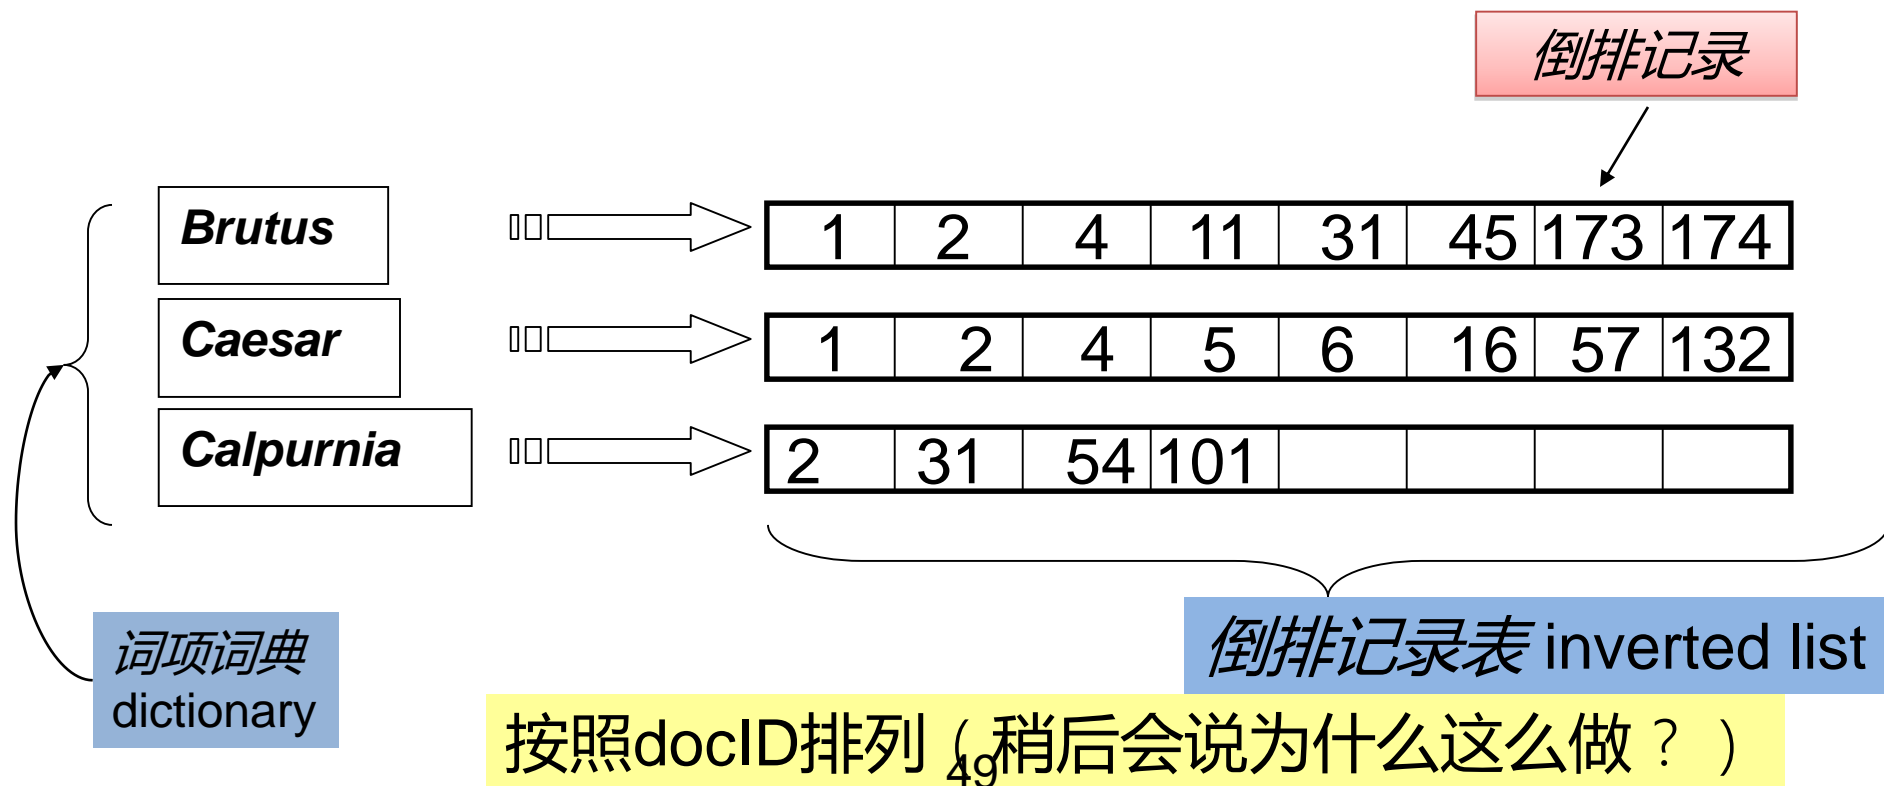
倒排记录

Brutus

Caesar

Calpurnia

| 1 | 2 | 4 | 11 | 31 | 45 | 173 | 174 |
|---|---|---|---|---|---|---|---|
| 1 | 2 | 4 | 5 | 6 | 16 | 57 | 132 |
| 2 | 31 | 54 | 101 | | | | |

词项词典 dictionary

倒排记录表 inverted list

按照docID排列（稍后会说为什么这么做？）

49